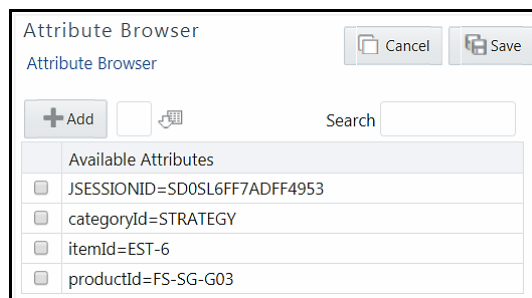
Attribute Browser

Attribute Browser

Cancel

Save

Add

Search

| | Available Attributes |
|---|---|
| | JSESSIONID=SD0SL6FF7ADFF4953 |
| | categoryId=STRATEGY |
| | itemId=EST-6 |
| | productId=FS-SG-G03 |